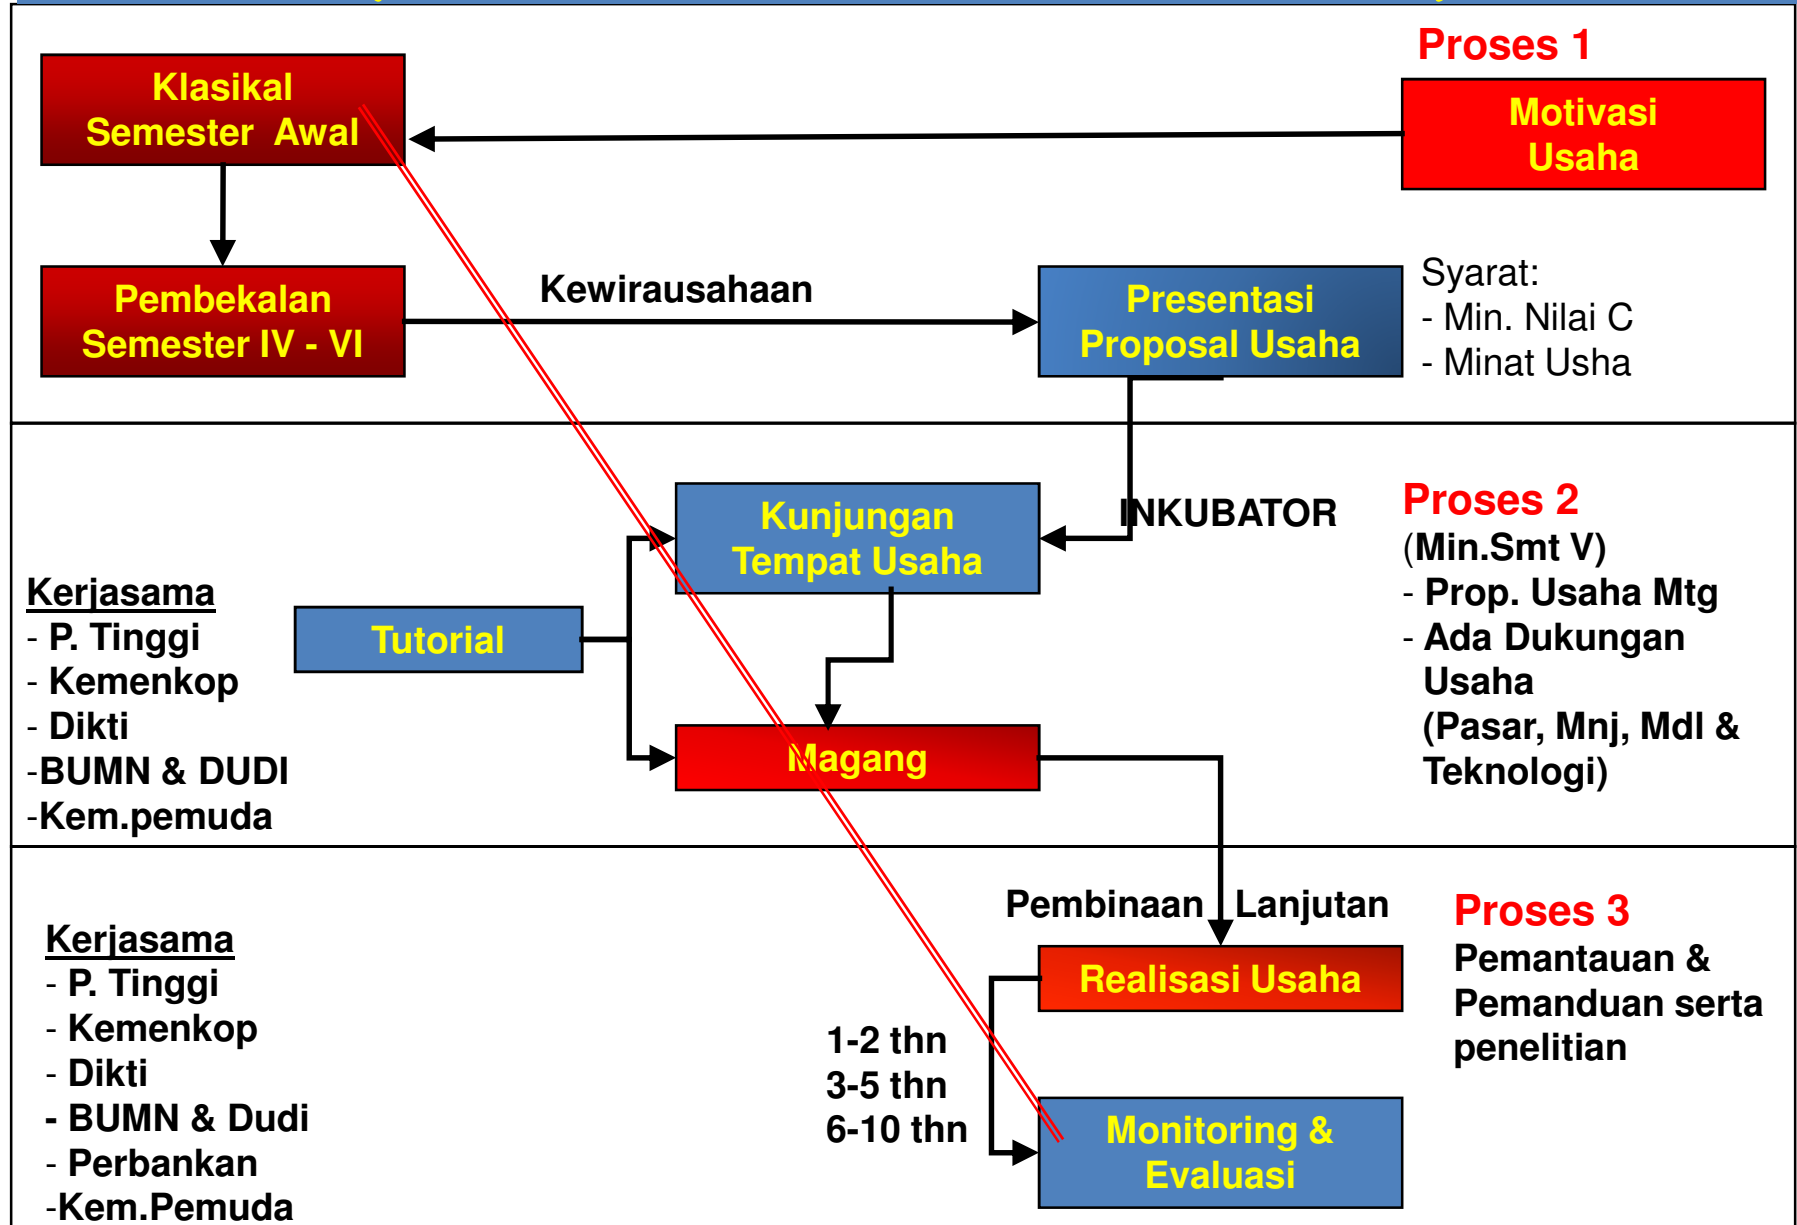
Proses 1

Klasikal
Semester Awal

Motivasi
Usaha

Pembekalan
Semester IV - VI

Kewirausahaan

Presentasi
Proposal Usaha

Syarat:
- Min. Nilai C
- Minat Usha

Kunjungan
Tempat Usaha

INKUBATOR

Proses 2
(Min.Smt V)
- Prop. Usaha Mtg
- Ada Dukungan Usaha
(Pasar, Mnj, Mdl & Teknologi)

Kerjasama
- P. Tinggi
- Kemenkop
- Dikti
-BUMN & DUDI
-Kem.pemuda

Tutorial

Magang

Pembinaan Lanjutan

Proses 3
Pemantauan & Pemanduan serta penelitian

Kerjasama
- P. Tinggi
- Kemenkop
- Dikti
- BUMN & Dudi
- Perbankan
-Kem.Pemuda

Realisasi Usaha

1-2 thn
3-5 thn
6-10 thn

Monitoring &
Evaluasi